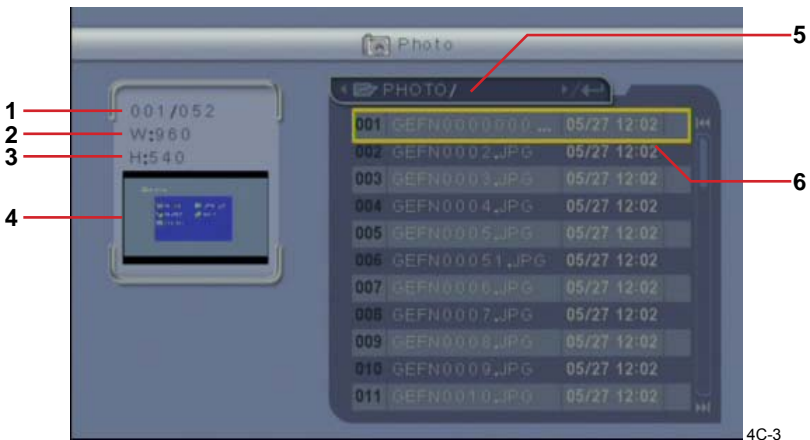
Photo

1 001/052
2 W:960
3 H:540
4

5
PHOTO/

| | | |
|---|---|---|
| 001 | GEFN0000000... | 05/27 12:02 |
| 002 | GEFN0002.JPG | 05/27 12:02 |
| 003 | GEFN0003.JPG | 05/27 12:02 |
| 004 | GEFN0004.JPG | 05/27 12:02 |
| 005 | GEFN0005.JPG | 05/27 12:02 |
| 006 | GEFN00051.JPG | 05/27 12:02 |
| 007 | GEFN0006.JPG | 05/27 12:02 |
| 008 | GEFN0007.JPG | 05/27 12:02 |
| 009 | GEFN0008.JPG | 05/27 12:02 |
| 010 | GEFN0009.JPG | 05/27 12:02 |
| 011 | GEFN0010.JPG | 05/27 12:02 |

6

4C-3